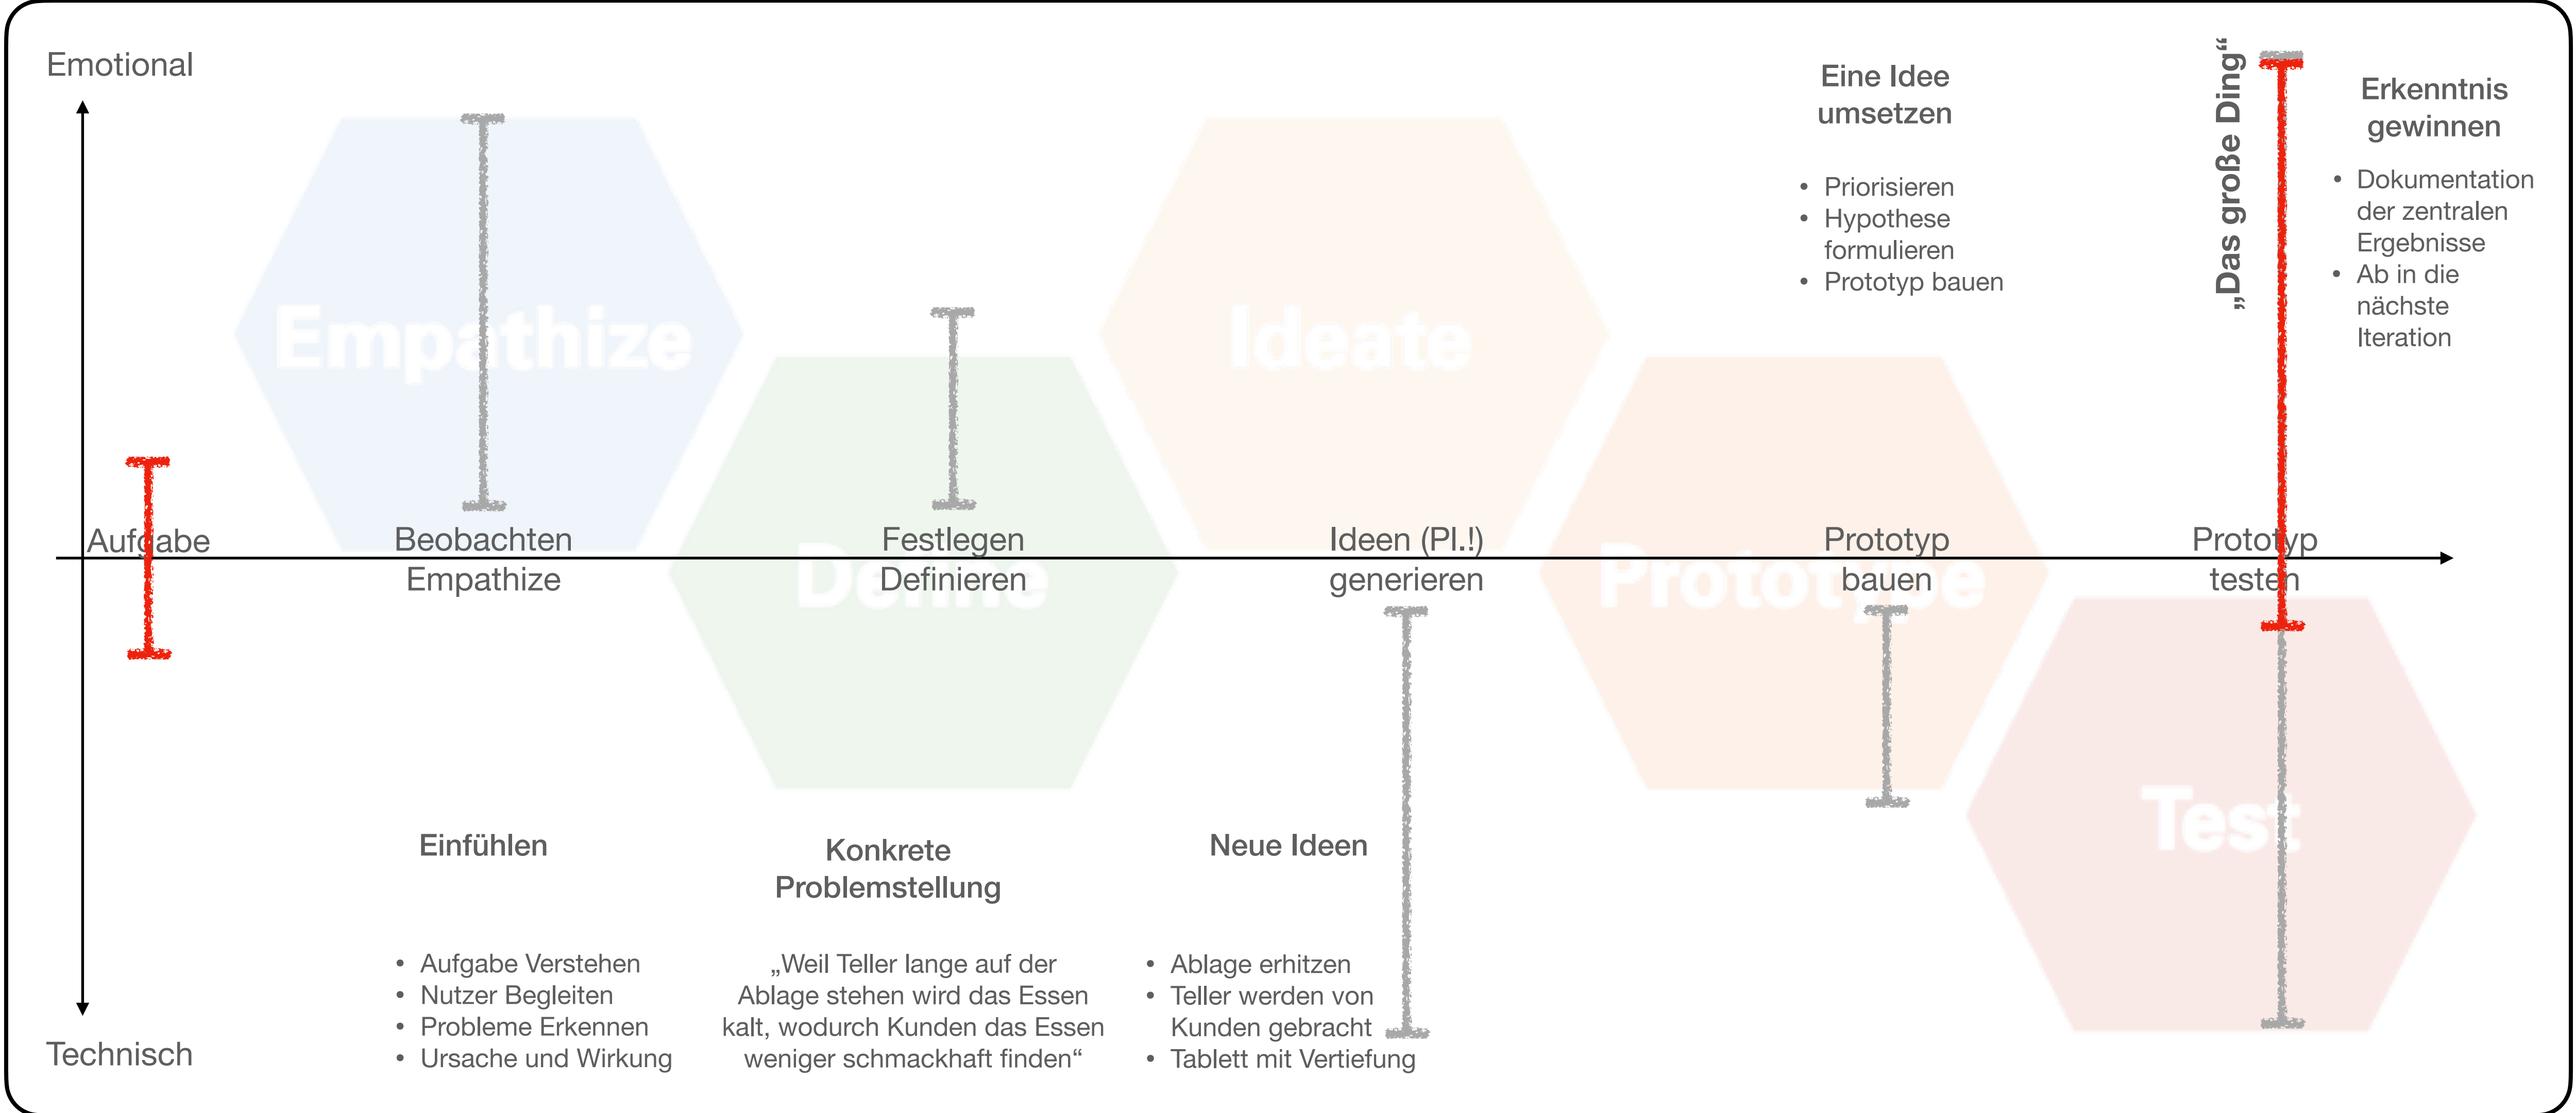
Emotional

Technisch

Empathize

Define

Ideate

Prototype

Test

Aufgabe

Beobachten
Empathize

Festlegen
Definieren

Ideen (Pl.!)
generieren

Prototyp
bauen

Prototyp
testen

„Das große Ding“

Eine Idee
umsetzen

- Priorisieren
- Hypothese formulieren
- Prototyp bauen

Erkenntnis
gewinnen

- Dokumentation der zentralen Ergebnisse
- Ab in die nächste Iteration

Einfühlen

- Aufgabe Verstehen
- Nutzer Begleiten
- Probleme Erkennen
- Ursache und Wirkung

Konkrete
Problemstellung

„Weil Teller lange auf der Ablage stehen wird das Essen kalt, wodurch Kunden das Essen weniger schmackhaft finden“

Neue Ideen

- Ablage erhitzen
- Teller werden von Kunden gebracht
- Tablett mit Vertiefung